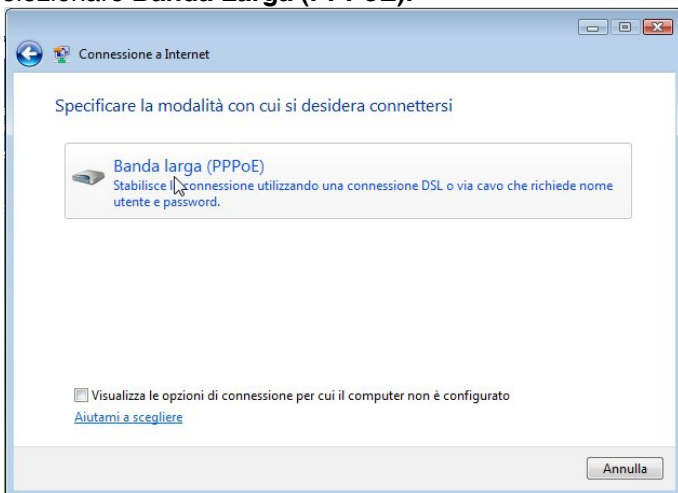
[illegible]elezionare Banda Larga (PPPoE).

Connessione a Internet

Specificare la modalità con cui si desidera connettersi

Banda larga (PPPoE)
Stabilisce l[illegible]connessione utilizzando una connessione DSL o via cavo che richiede nome utente e password.

Visualizza le opzioni di connessione per cui il computer non è configurato
Aiutami a scegliere

Annulla